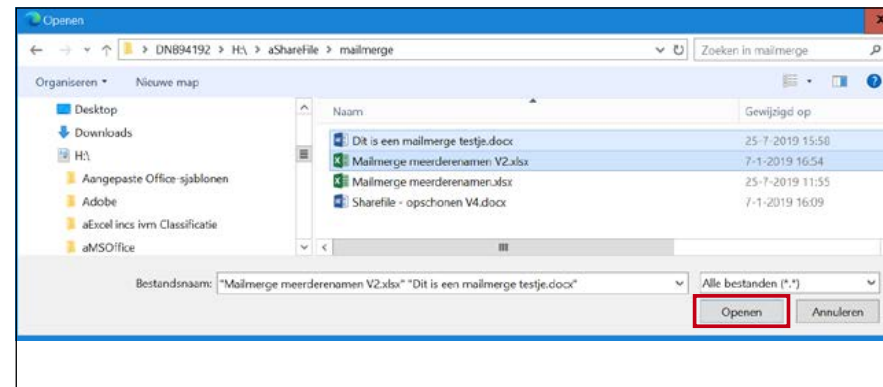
Openen

DN894192 > H:\ > aShareFile > mailmerge

Zoeken in mailmerge

Organiseren ▾ Nieuwe map

Desktop
Downloads
H:\
Aangepaste Office-sjablonen
Adobe
aExcel incs ivm Classificatie
aMSOffice

| Naam | Gewijzigd op |
|---|---|
| Dit is een mailmerge testje.docx | 25-7-2019 15:50 |
| Mailmerge meerderenamen V2.xlsx | 7-1-2019 16:54 |
| Mailmerge meerderenamen.xlsx | 25-7-2019 11:55 |
| Sharefile - opschonen V4.docx | 7-1-2019 16:09 |

Bestandsnaam: "Mailmerge meerderenamen V2.xlsx" "Dit is een mailmerge testje.docx"

Alle bestanden (*.*)

Openen

Annuleren